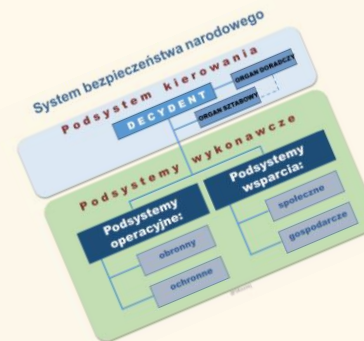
System bezpieczeństwa narodowego

Podsystem kierowania

DECYDENT

ORGAN DORADCZY

ORGAN SZTABOWY

Podsystemy wykonawcze

Podsystemy operacyjne:

obronny

ochronne

Podsystemy wsparcia:

społeczne

gospodarcze